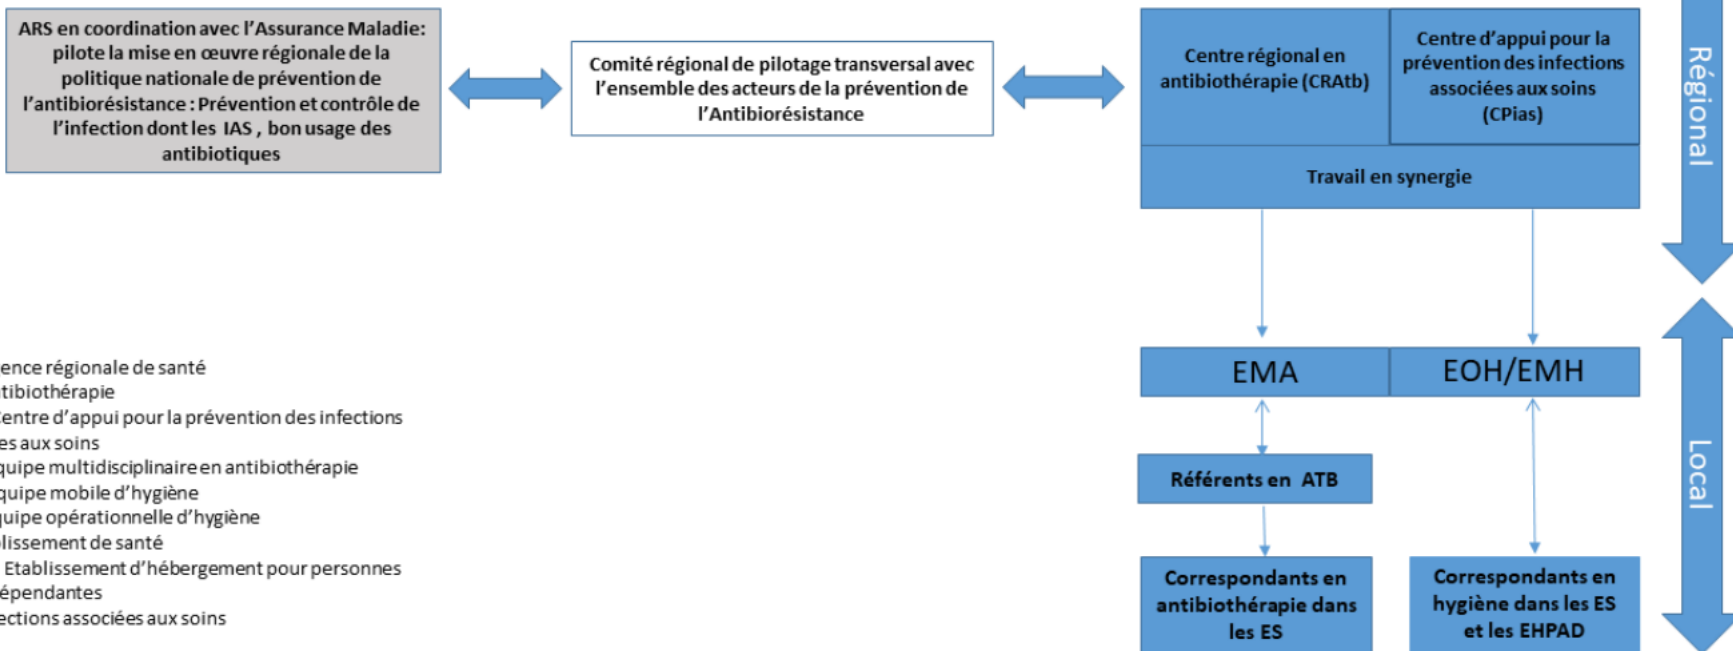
ARS en coordination avec l'Assurance Maladie: pilote la mise en œuvre régionale de la politique nationale de prévention de l'antibiorésistance : Prévention et contrôle de l'infection dont les IAS , bon usage des antibiotiques

Comité régional de pilotage transversal avec l'ensemble des acteurs de la prévention de l'Antibiorésistance

Centre régional en antibiothérapie (CRAtb)

Centre d'appui pour la prévention des infections associées aux soins (CPias)

Travail en synergie

Régional

EMA

EOH/EMH

Référents en ATB

Correspondants en antibiothérapie dans les ES

Correspondants en hygiène dans les ES et les EHPAD

Local

ence régionale de santé
tibiothérapie
Centre d'appui pour la prévention des infections
es aux soins
quipe multidisciplinaire en antibiothérapie
quipe mobile d'hygiène
uipe opérationnelle d'hygiène
lissement de santé
Etablissement d'hébergement pour personnes
épendantes
ections associées aux soins